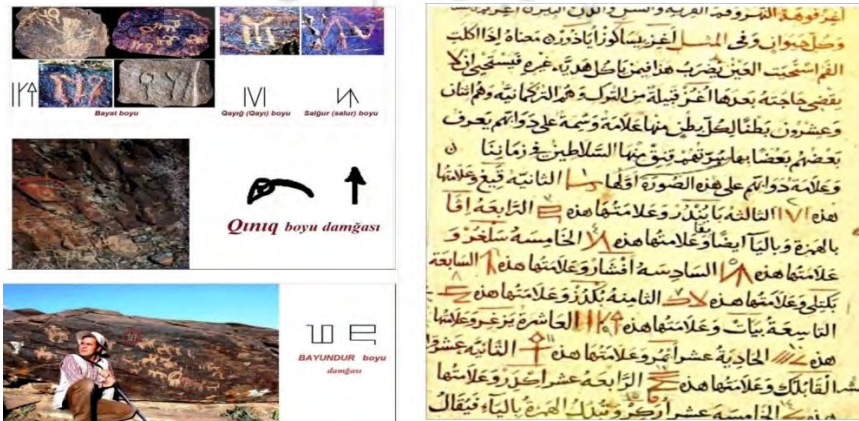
Bayat boyu

Qayığ (Qayı) boyu

Salgur (salur) boyu

Qınıq boyu damğası

BAYUNDUR boyu
damğası

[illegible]
وصل حيوان وفي المثل اغز يسالوا اباذر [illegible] حتاه اذا الكلب
الغز استجلب العين تضرب هذا المنتقل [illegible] غز فيستحيي ازلا
يقضي حاجته بحرها الغز قبيلة من التركمان هم التركمانية وهم اثنان
وعشرون بطنا لكل بطن منها علامة وسمة على دوابهم بها يعرف
بعضهم بعضا بها يعرفونهم ونتيجتهم منها السلاطين في زماننا
وعلامة دوابهم على هذه الصورة اقلها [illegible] الثانية قيغ وعلامتها
هذه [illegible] الثالثة بايندر وعلامتها هذه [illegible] الرابعة افا
بالهمزة والياء ايضا وعلامتها هذه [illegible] الخامسة سلغر و
علامتها هذه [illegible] السادسة افشار وعلامتها هذه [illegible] السابعة
بكتلي وعلامتها هذه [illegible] الثامنة بكدز وعلامتها هذه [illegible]
التاسعة بيات وعلامتها هذه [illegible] العاشرة يزغر وعلامتها
هذه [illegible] الحادية عشر ايمور وعلامتها هذه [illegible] الثانية عشر
القايلغ وعلامتها هذه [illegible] الرابعة عشر اكبر وعلامتها
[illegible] الخامسة عشر اركز وتبدل الهمزة بالياء فيقال